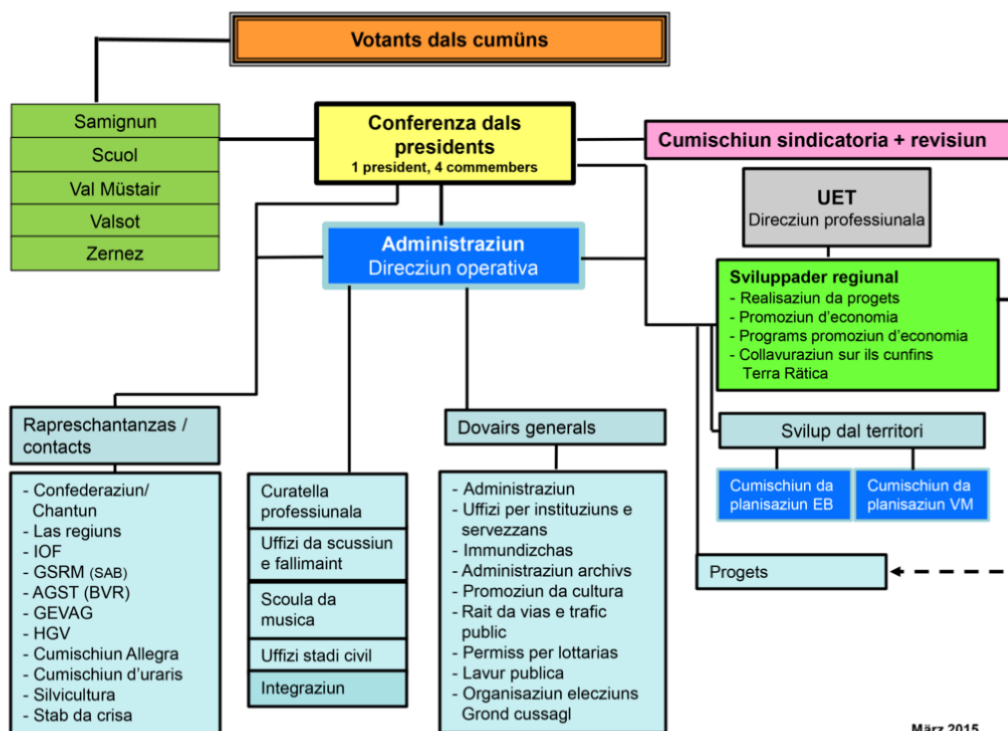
Votants dals cumüns

Samignun
Scuol
Val Müstair
Valsot
Zernez

Conferenza dals presidents
1 president, 4 commembers

Cumischiun sindicatoria + revisiun

UET
Direcziun professiunala

Administraziun
Direcziun operativa

Sviluppader regiunal
- Realisaziun da progets
- Promoziun d'economia
- Programs promoziun d'economia
- Collavuraziun sur ils cunfins Terra Rätica

Svilup dal territori

Cumischiun da planisaziun EB

Cumischiun da planisaziun VM

Progets

Rapreschantanzas / contacts

- Confederaziun/ Chantun
- Las regiuns
- IOF
- GSRM (SAB)
- AGST (BVR)
- GEVAG
- HGV
- Cumischiun Allegra
- Cumischiun d'uraris
- Silvicultura
- Stab da crisa

Curatella professiunala

Uffizi da scussiun e fallimaint

Scoula da musica

Uffizi stadi civil

Integraziun

Dovairs generals

- Administraziun
- Uffizi per instituziuns e servezzans
- Immundizchas
- Administraziun archivs
- Promoziun da cultura
- Rait da vias e trafic public
- Permiss per lottarias
- Lavur publica
- Organisaziun elecziuns Grond cussagl

März 2015